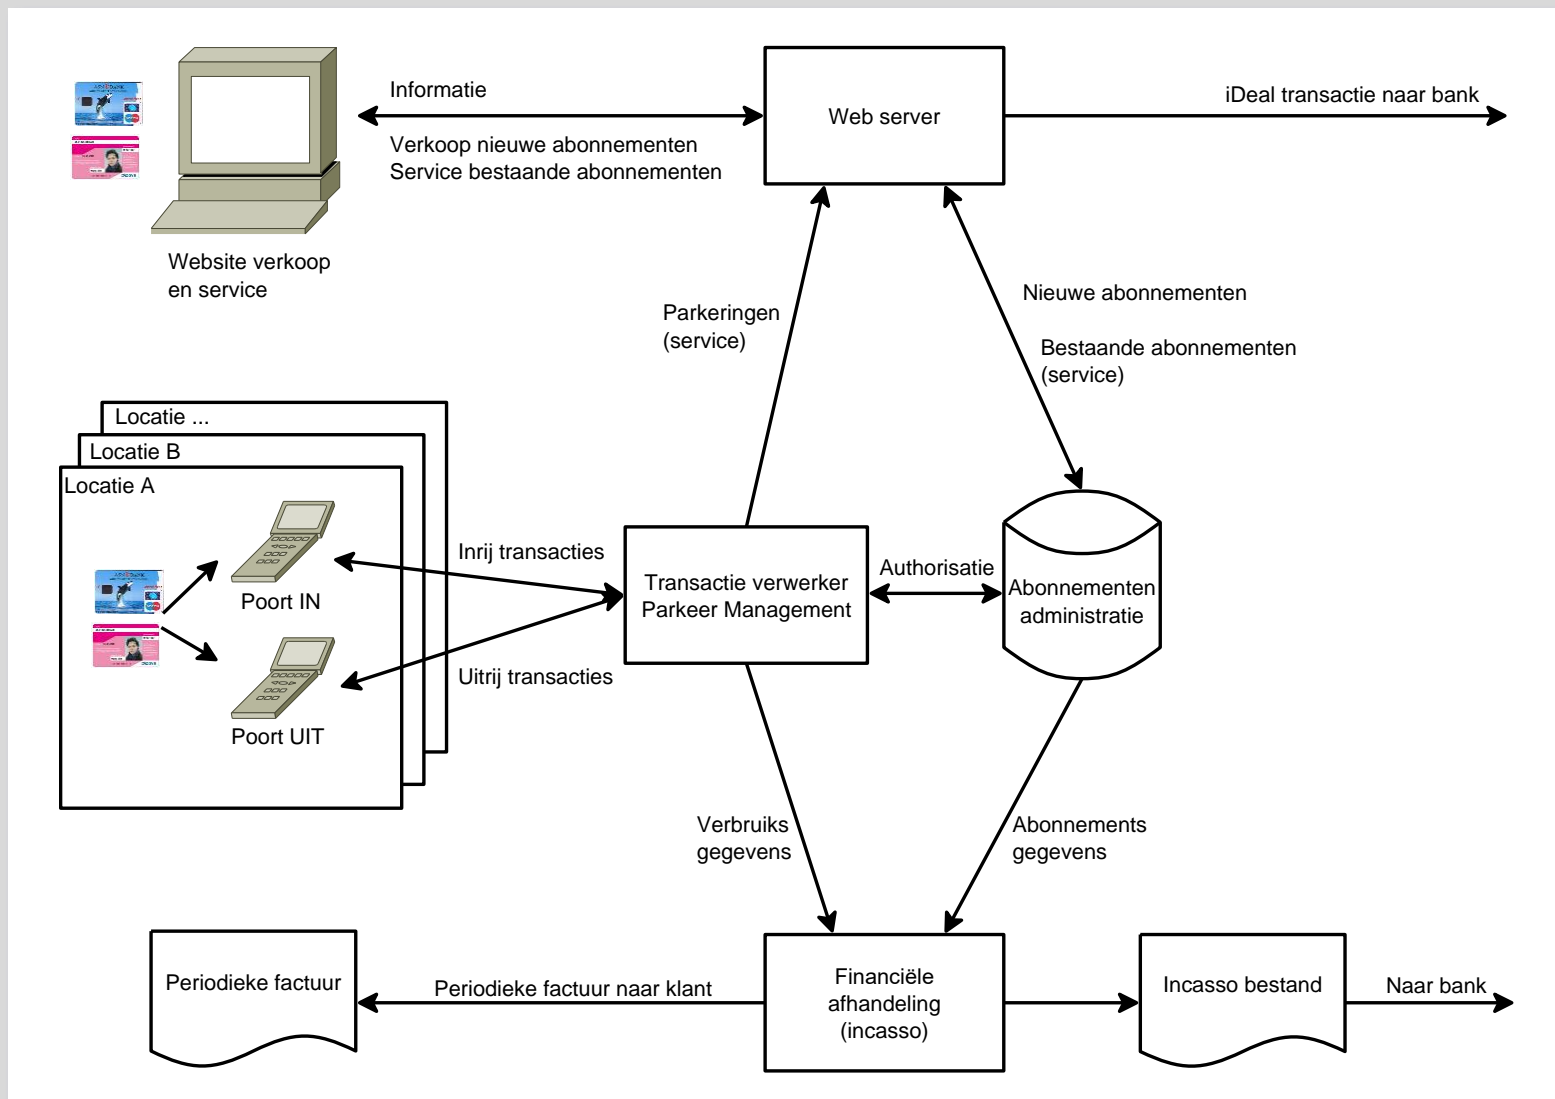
Informatie

Verkoop nieuwe abonnementen
Service bestaande abonnementen

Web server

iDeal transactie naar bank

Website verkoop en service

Parkeringen (service)

Nieuwe abonnementen

Bestaande abonnementen (service)

Locatie ...

Locatie B

Locatie A

Poort IN

Poort UIT

Inrij transacties

Uitrij transacties

Transactie verwerker Parkeer Management

Authorisatie

Abonnementen administratie

Verbruiks gegevens

Abonnements gegevens

Periodieke factuur

Periodieke factuur naar klant

Financiële afhandeling (incasso)

Incasso bestand

Naar bank